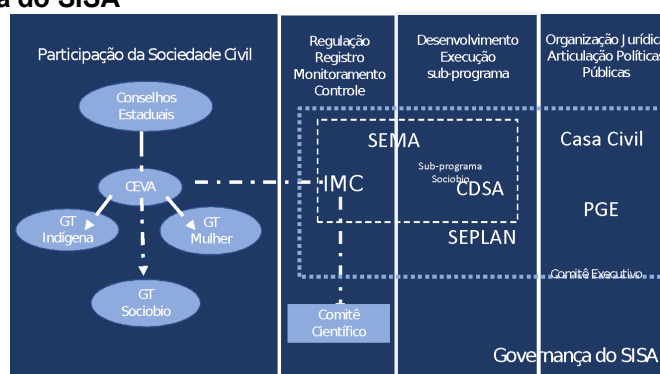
a do SISA

Participação da Sociedade Civil

Conselhos Estaduais

CEVA

GT Indígena

GT Mulher

GT Sociobio

Regulação Registro Monitoramento Controle

Desenvolvimento Execução sub-programa

Organização Jurídic Articulação Política Públicas

SEMA

Sub-programa Sociobio

IMC

CDSA

SEPLAN

Casa Civil

PGE

Comitê Executivo

Comitê Científico

Governança do SISA